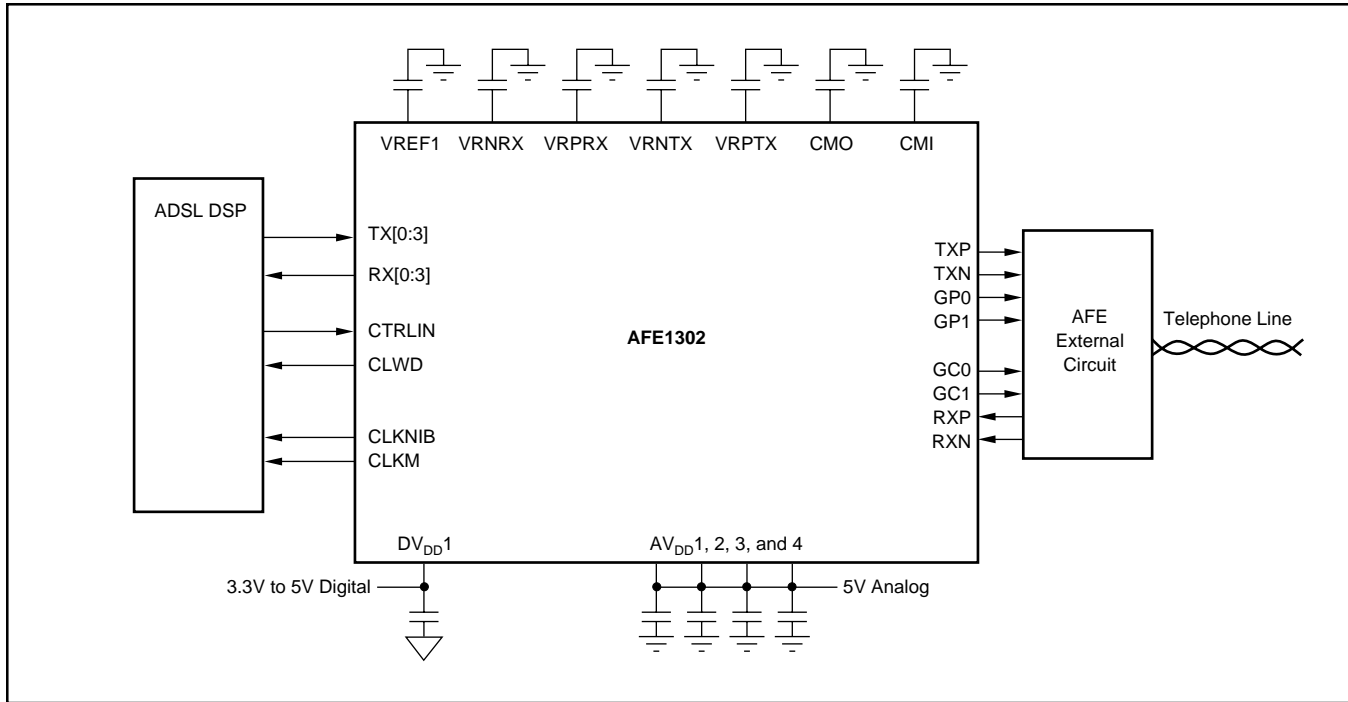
VREF1 VRNRX VRPRX VRNTX VRPTX CMO CMI

ADSL DSP

TX[0:3]
RX[0:3]
CTRLIN
CLWD
CLKNIB
CLKM

AFE1302

TXP
TXN
GP0
GP1
GC0
GC1
RXP
RXN

AFE External Circuit

Telephone Line

$DV_{DD}1$

$AV_{DD}1$, 2, 3, and 4

3.3V to 5V Digital

5V Analog